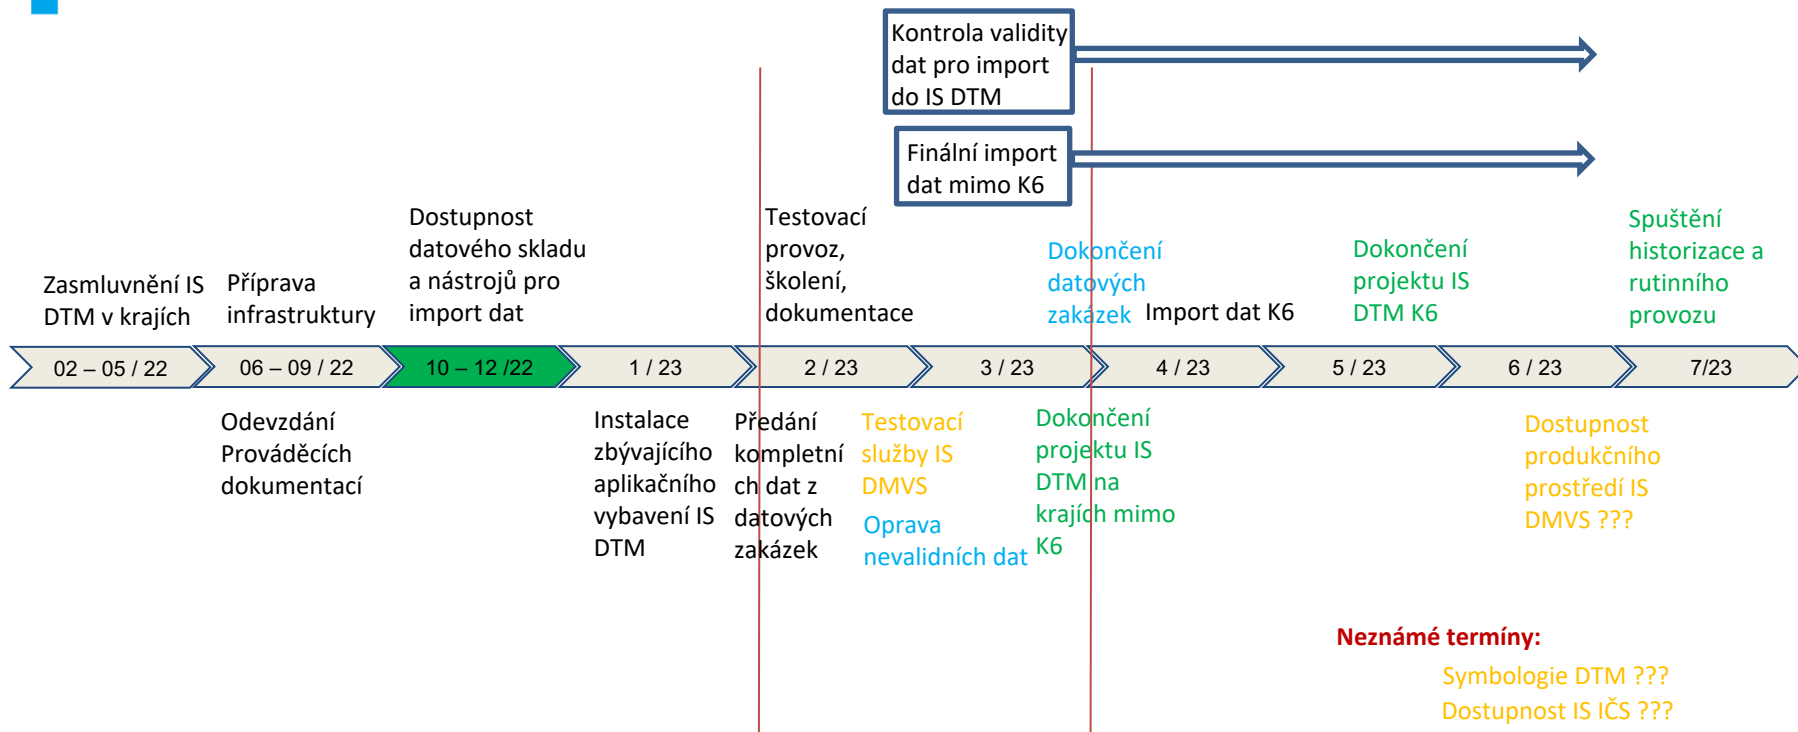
Kontrola validity dat pro import do IS DTM

Finální import dat mimo K6

Zasmluvnění IS DTM v krajích

Příprava infrastruktury

Dostupnost datového skladu a nástrojů pro import dat

Testovací provoz, školení, dokumentace

Dokončení datových zakázek

Import dat K6

Dokončení projektu IS DTM K6

Spuštění historizace a rutinního provozu

02 – 05 / 22 | 06 – 09 / 22 | 10 – 12 /22 | 1 / 23 | 2 / 23 | 3 / 23 | 4 / 23 | 5 / 23 | 6 / 23 | 7/23

Odevzdání Prováděcích dokumentací

Instalace zbývajícího aplikačního vybavení IS DTM

Předání kompletních dat z datových zakázek

Testovací služby IS DMVS

Oprava nevalidních dat

Dokončení projektu IS DTM na krajích mimo K6

Dostupnost produkčního prostředí IS DMVS ???

Neznámé termíny:

Symbologie DTM ???

Dostupnost IS IČS ???